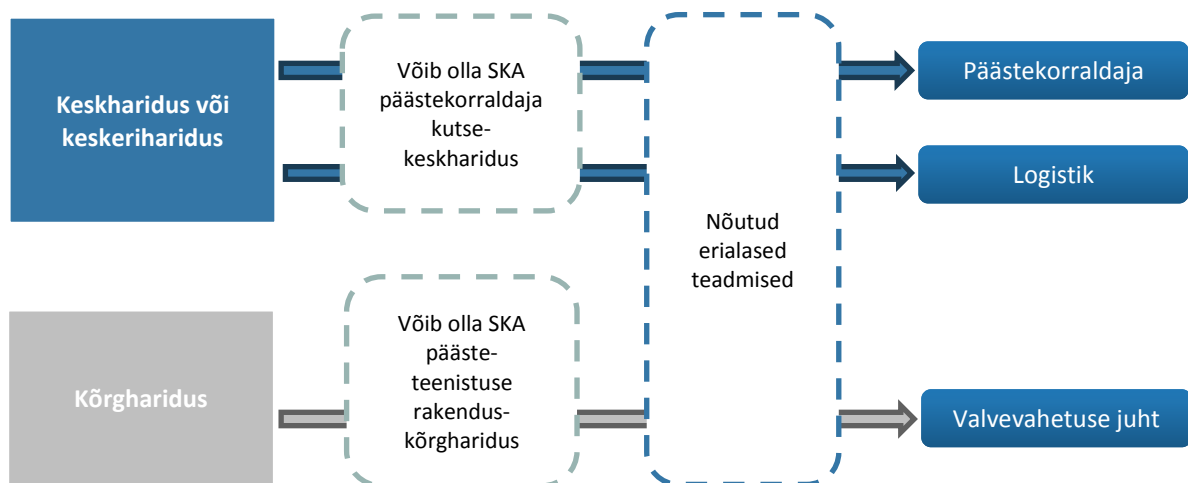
Keskharidus või keskeriharidus

Võib olla SKA päästekorraldaja kutsekeskharidus

Nõutud erialased teadmised

Päästekorraldaja

Logistik

Kõrgharidus

Võib olla SKA päästeteenistuse rakenduskõrgharidus

Valvevahetuse juht